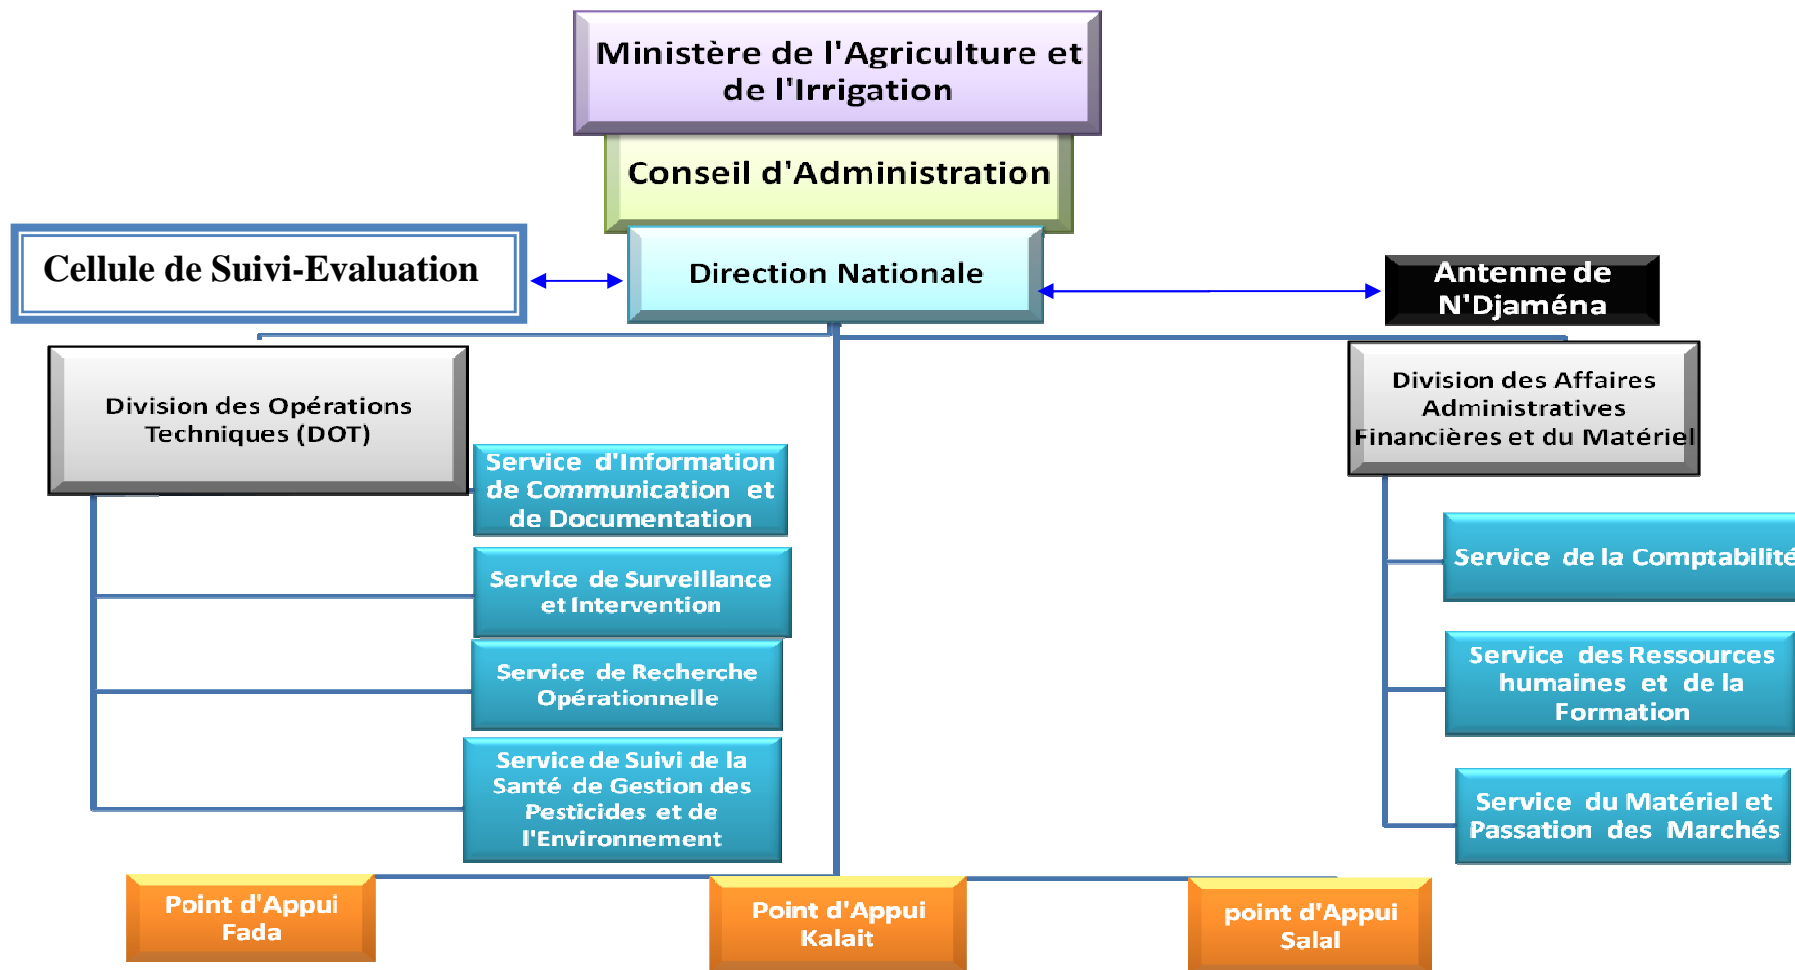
Ministère de l'Agriculture et de l'Irrigation

Conseil d'Administration

Cellule de Suivi-Evaluation

Direction Nationale

Antenne de N'Djaména

Division des Opérations Techniques (DOT)

Division des Affaires Administratives Financières et du Matériel

Service d'Information de Communication et de Documentation

Service de Surveillance et Intervention

Service de Recherche Opérationnelle

Service de Suivi de la Santé de Gestion des Pesticides et de l'Environnement

Service de la Comptabilité

Service des Ressources humaines et de la Formation

Service du Matériel et Passation des Marchés

Point d'Appui Fada

Point d'Appui Kalait

point d'Appui Salal